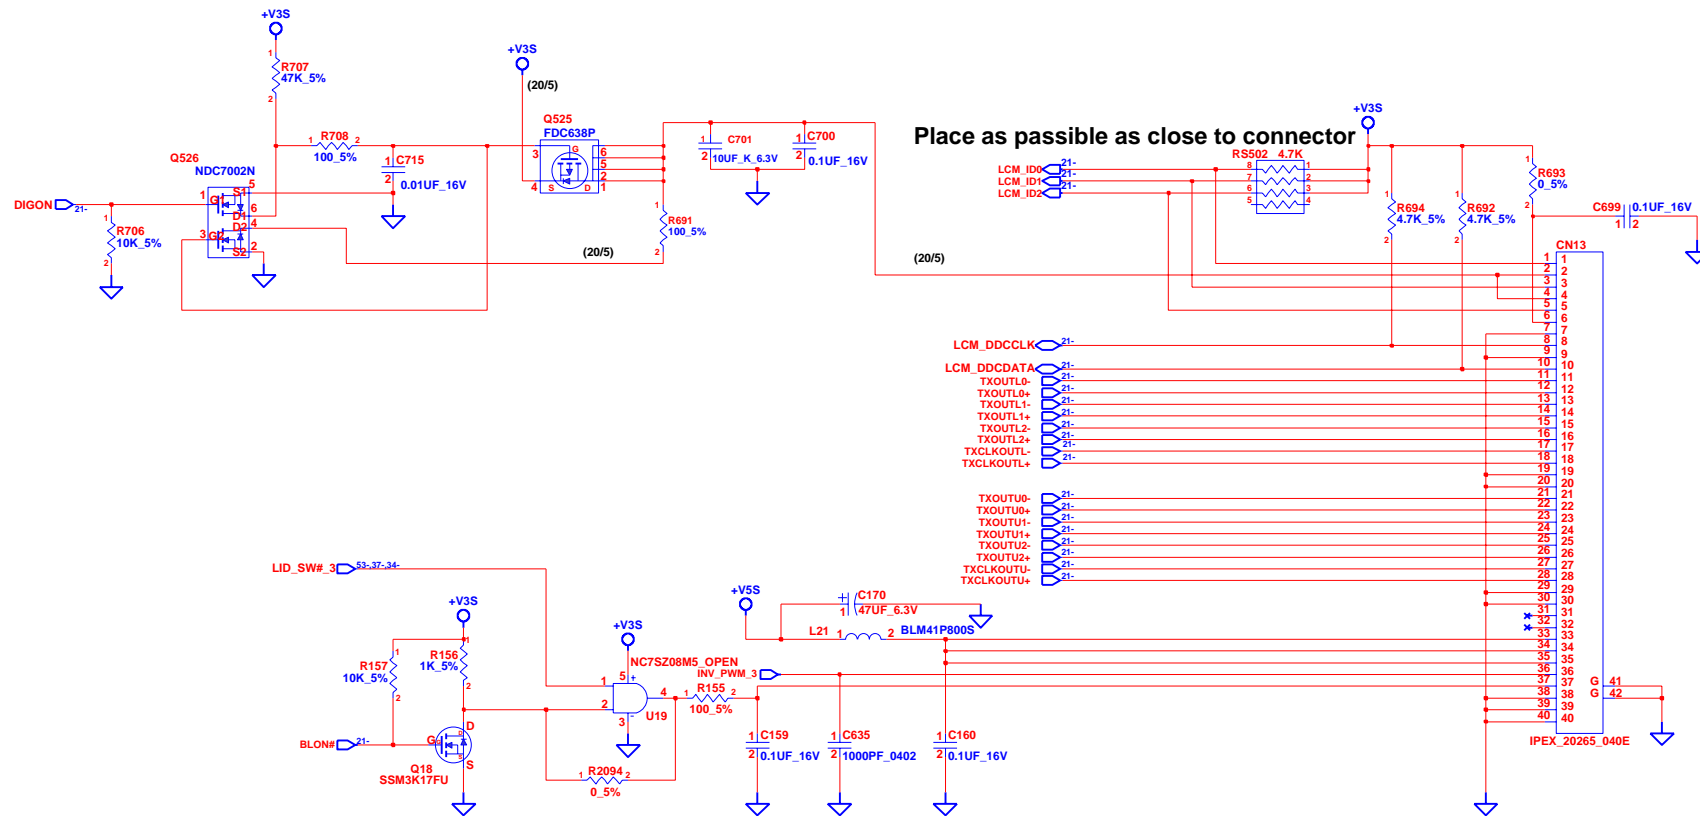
+V3S
1
R707
47K_5%
2
+V3S
(20/5)
Q525
FDC638P
C701
C700
Place as passible as close to connector
+V3S
Q526
NDC7002N
R708
100_5%
C715
0.01UF_16V
10UF_K_6.3V
0.1UF_16V
RS502 4.7K
LCM_ID0
LCM_ID1
LCM_ID2
R693
0_5%
DIGON
21-
R706
10K_5%
R691
100_5%
(20/5)
(20/5)
R694
4.7K_5%
R692
4.7K_5%
C699 0.1UF_16V
CN13
LCM_DDCCLK
LCM_DDCDATA
TXOUTL0-
TXOUTL0+
TXOUTL1-
TXOUTL1+
TXOUTL2-
TXOUTL2+
TXCLKOUTL-
TXCLKOUTL+
TXOUTU0-
TXOUTU0+
TXOUTU1-
TXOUTU1+
TXOUTU2-
TXOUTU2+
TXCLKOUTU-
TXCLKOUTU+
LID_SW#_3
53-37-34-
+V3S
+V5S
C170
47UF_6.3V
L21
BLM41P800S
+V3S
R157
10K_5%
R156
1K_5%
NC7SZ08M5_OPEN
INV_PWM_3
R155
100_5%
U19
BLON#
Q18
SSM3K17FU
R2094
0_5%
C159
0.1UF_16V
C635
1000PF_0402
C160
0.1UF_16V
G 41
G 42
IPEX_20265_040E
1 2 3 4 5 6 7 8 9 10 11 12 13 14 15 16 17 18 19 20 21 22 23 24 25 26 27 28 29 30 31 32 33 34 35 36 37 38 39 40